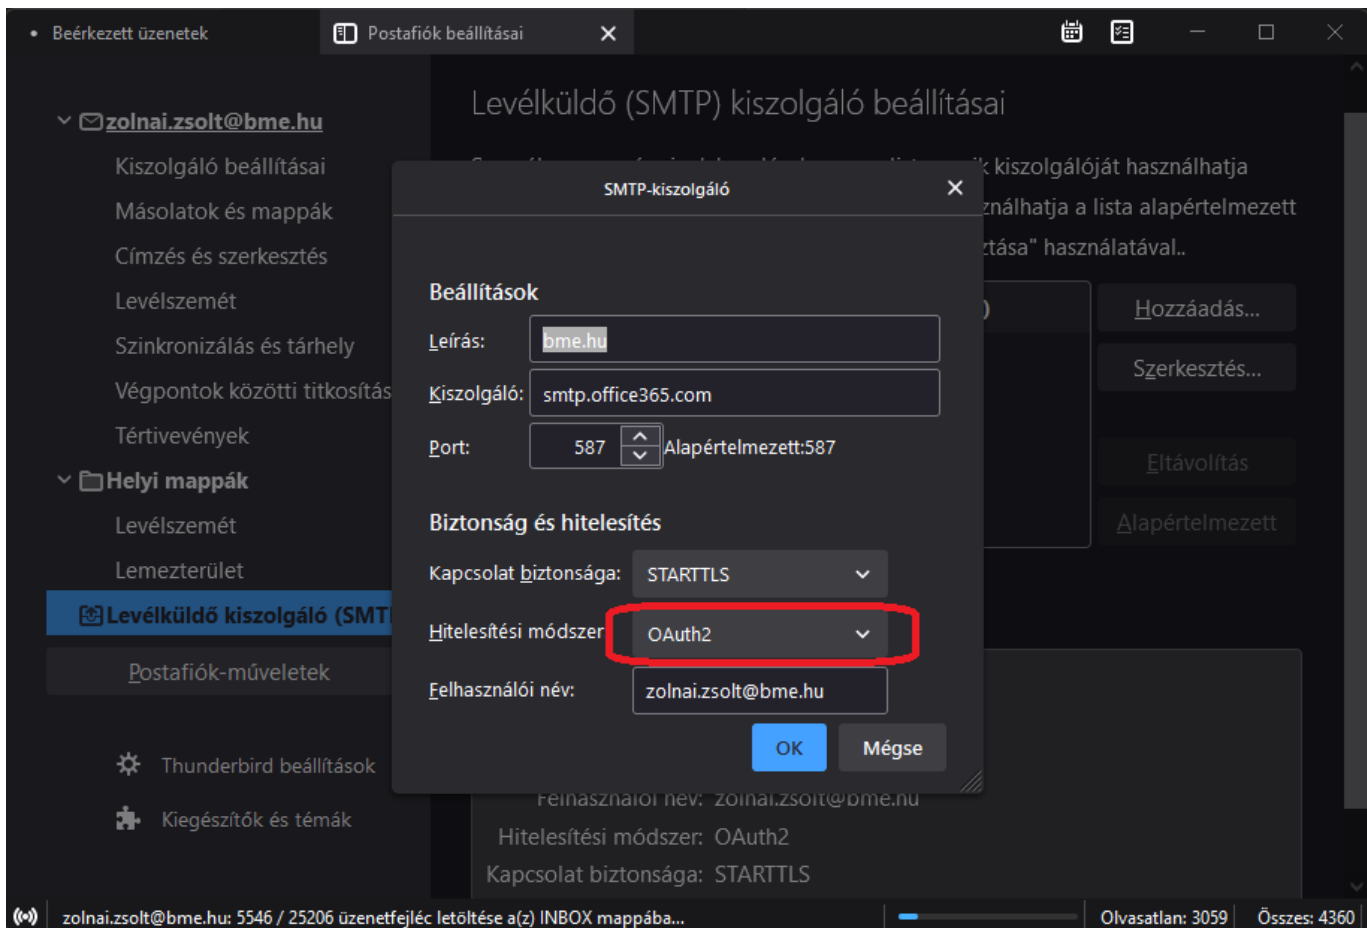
• Beérkezett üzenetek
Postafiók beállításai ✕

zolnai.zsolt@bme.hu
Kiszolgáló beállításai
Másolatok és mappák
Címzés és szerkesztés
Levélszemét
Szinkronizálás és tárhely
Végpontok közötti titkosítás
Tértivevények
Helyi mappák
Levélszemét
Lemezterület
Levélküldő kiszolgáló (SMT
Postafiók-műveletek
Thunderbird beállítások
Kiegészítők és témák

Levélküldő (SMTP) kiszolgáló beállításai
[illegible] kiszolgálóját használhatja
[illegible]ználhatja a lista alapértelmezett
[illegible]tása" használatával..
Hozzáadás...
Szerkesztés...
Eltávolítás
Alapértelmezett

SMTP-kiszolgáló ✕
Beállítások
Leírás: bme.hu
Kiszolgáló: smtp.office365.com
Port: 587 Alapértelmezett:587
Biztonság és hitelesítés
Kapcsolat biztonsága: STARTTLS
Hitelesítési módszer: OAuth2
Felhasználói név: zolnai.zsolt@bme.hu
OK Mégse

Felhasználói név: zolnai.zsolt@bme.hu
Hitelesítési módszer: OAuth2
Kapcsolat biztonsága: STARTTLS

zolnai.zsolt@bme.hu: 5546 / 25206 üzenetfejléc letöltése a(z) INBOX mappába...
Olvasatlan: 3059
Összes: 4360